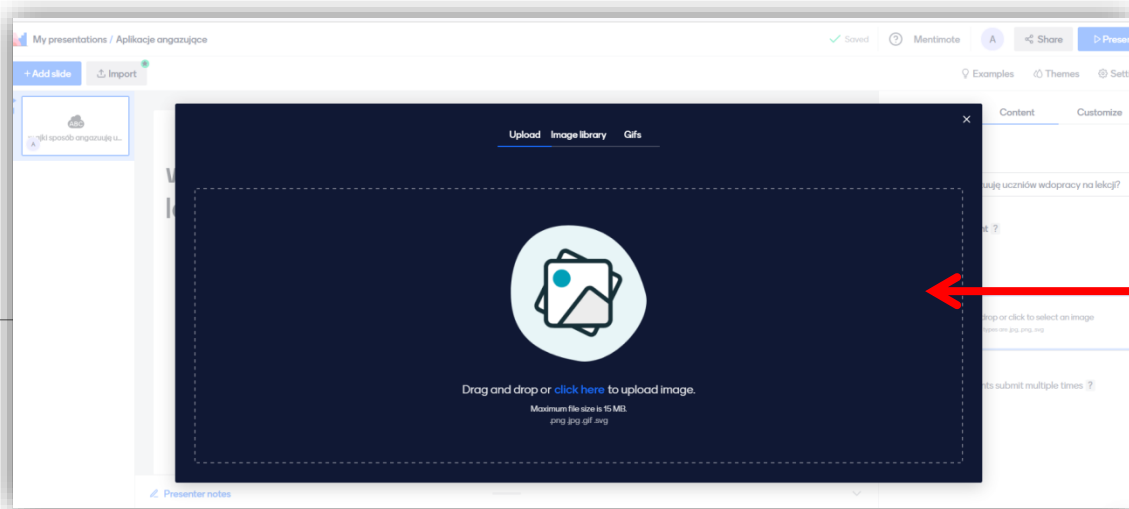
My presentations / Aplikacje angażujące

Saved Mentimote A Share Prese

+ Add slide Import

Examples Themes Sett

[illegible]jaki sposób angażuję u...

Upload Image library Gifs

Content Customize

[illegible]uję uczniów wdopracy na lekcji?

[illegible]t ?

Drag and drop or click here to upload image.

Maximum file size is 15 MB.
.png .jpg .gif .svg

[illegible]drop or click to select an image

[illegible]nts submit multiple times ?

Presenter notes